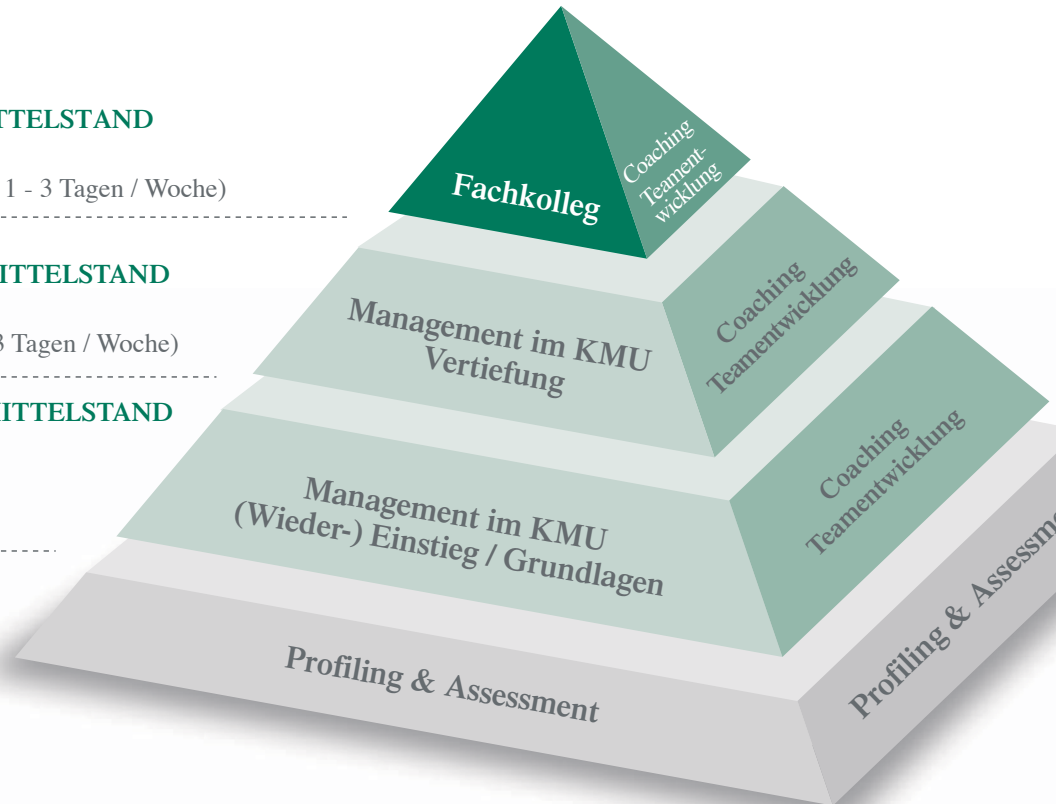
TTELSTAND

1 - 3 Tagen / Woche)

ITTELSTAND

3 Tagen / Woche)

ITTELSTAND

Fachkolleg

Coaching Teamentwicklung

Management im KMU Vertiefung

Coaching Teamentwicklung

Management im KMU (Wieder-) Einstieg / Grundlagen

Coaching Teamentwicklung

Profiling & Assessment

Profiling & Assessm